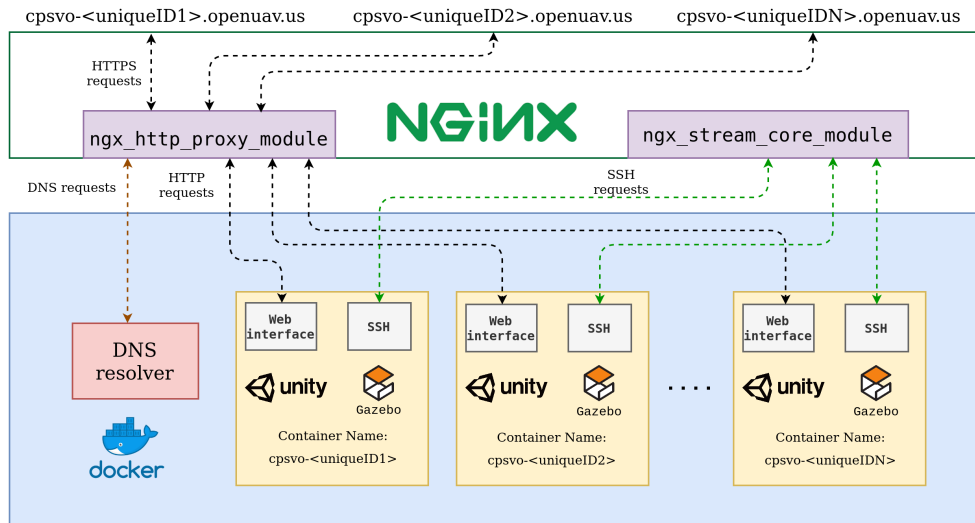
cpsvo-<uniqueID1>.openuav.us
cpsvo-<uniqueID2>.openuav.us
cpsvo-<uniqueIDN>.openuav.us

HTTPS requests

ngx_http_proxy_module

NGINX

ngx_stream_core_module

DNS requests

HTTP requests

SSH requests

DNS resolver

docker

Web interface
SSH
unity
Gazebo
Container Name:
cpsvo-<uniqueID1>

Web interface
SSH
unity
Gazebo
Container Name:
cpsvo-<uniqueID2>

. . . .

Web interface
SSH
unity
Gazebo
Container Name:
cpsvo-<uniqueIDN>